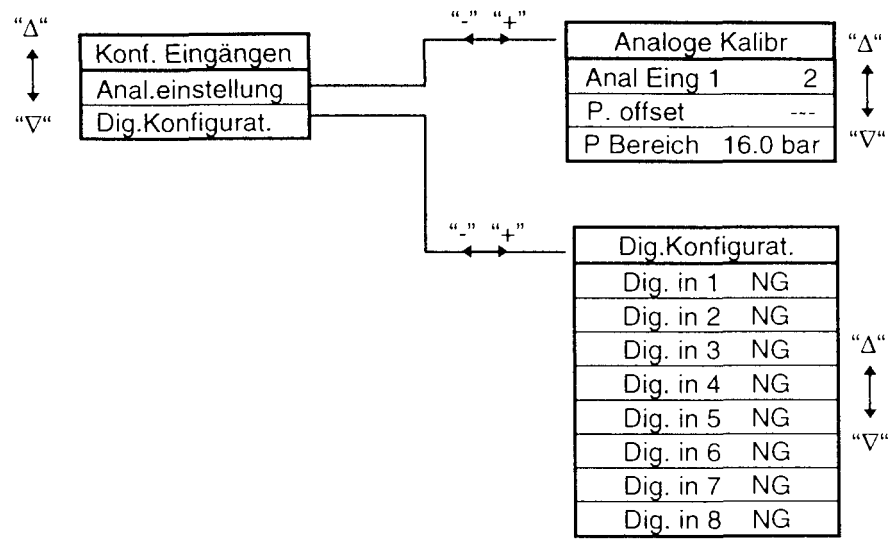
"Δ"

"∇"

Konf. Eingängen
Anal.einstellung
Dig.Konfigurat.

"-" "+"

Analoge Kalibr
Anal Eing 1 2
P. offset ---
P Bereich 16.0 bar

"Δ"

"∇"

"-" "+"

Dig.Konfigurat.
Dig. in 1 NG
Dig. in 2 NG
Dig. in 3 NG
Dig. in 4 NG
Dig. in 5 NG
Dig. in 6 NG
Dig. in 7 NG
Dig. in 8 NG

"Δ"

"∇"